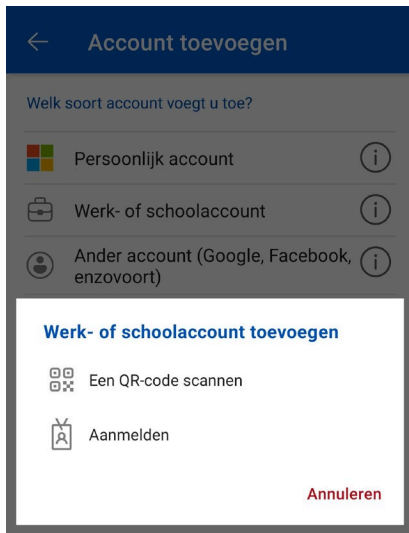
Account toevoegen

Welk soort account voegt u toe?

Persoonlijk account

Werk- of schoolaccount

Ander account (Google, Facebook, enzovoort)

Werk- of schoolaccount toevoegen

Een QR-code scannen

Aanmelden

Annuleren